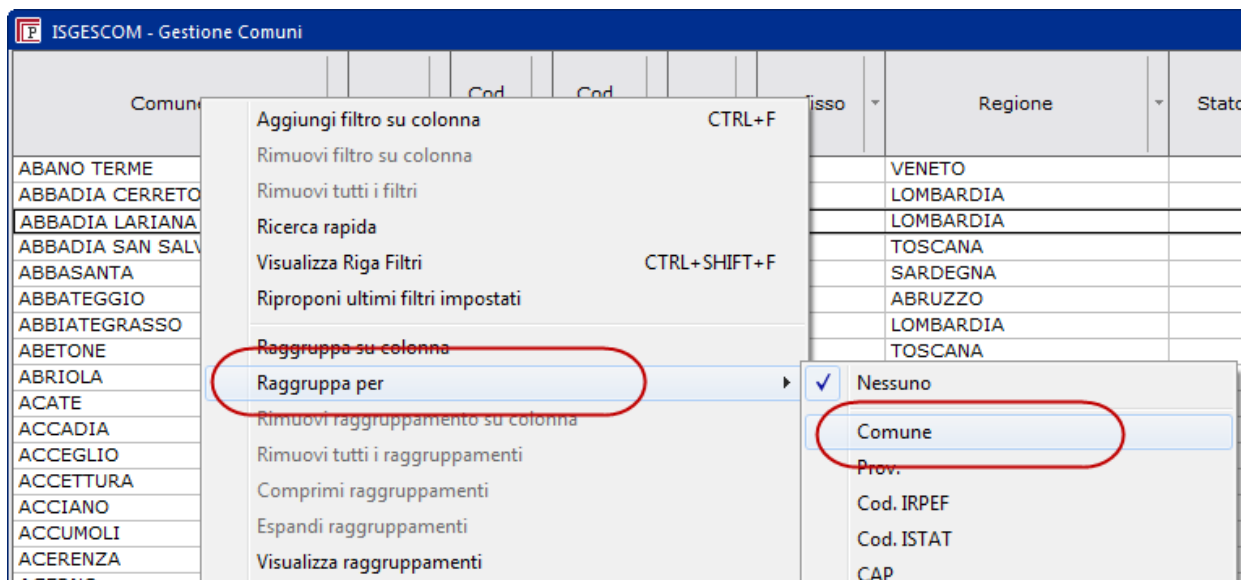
ISGESCOM - Gestione Comuni

Comune | Cod | Cod | Fisso | Regione | Stato

ABANO TERME
ABBADIA CERRETO
ABBADIA LARIANA
ABBADIA SAN SALV
ABBASANTA
ABBATEGGIO
ABBIATEGRASSO
ABETONE
ABRIOLA
ACATE
ACCADIA
ACCEGLIO
ACCETTURA
ACCIANO
ACCUMOLI
ACERENZA

VENETO
LOMBARDIA
LOMBARDIA
TOSCANA
SARDEGNA
ABRUZZO
LOMBARDIA
TOSCANA

Aggiungi filtro su colonna CTRL+F
Rimuovi filtro su colonna
Rimuovi tutti i filtri
Ricerca rapida
Visualizza Riga Filtri CTRL+SHIFT+F
Riproponi ultimi filtri impostati
Raggruppa su colonna
Raggruppa per
Rimuovi raggruppamento su colonna
Rimuovi tutti i raggruppamenti
Comprimi raggruppamenti
Espandi raggruppamenti
Visualizza raggruppamenti

✓ Nessuno
Comune
Prov.
Cod. IRPEF
Cod. ISTAT
CAP